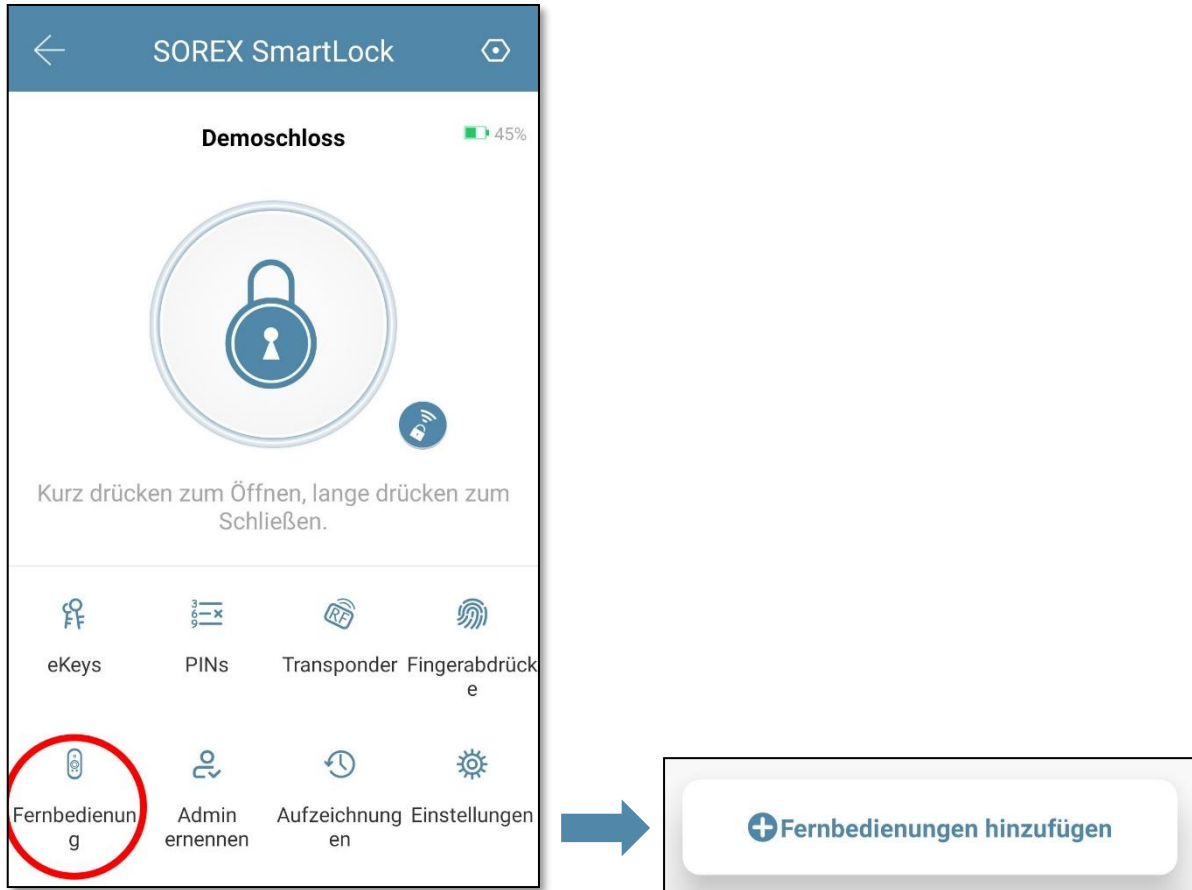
SOREX SmartLock

Demoschloss

45%

Kurz drücken zum Öffnen, lange drücken zum Schließen.

eKeys

PINs

Transponder

Fingerabdrück
e

Fernbedienun
g

Admin ernennen

Aufzeichnung
en

Einstellungen

Fernbedienungen hinzufügen